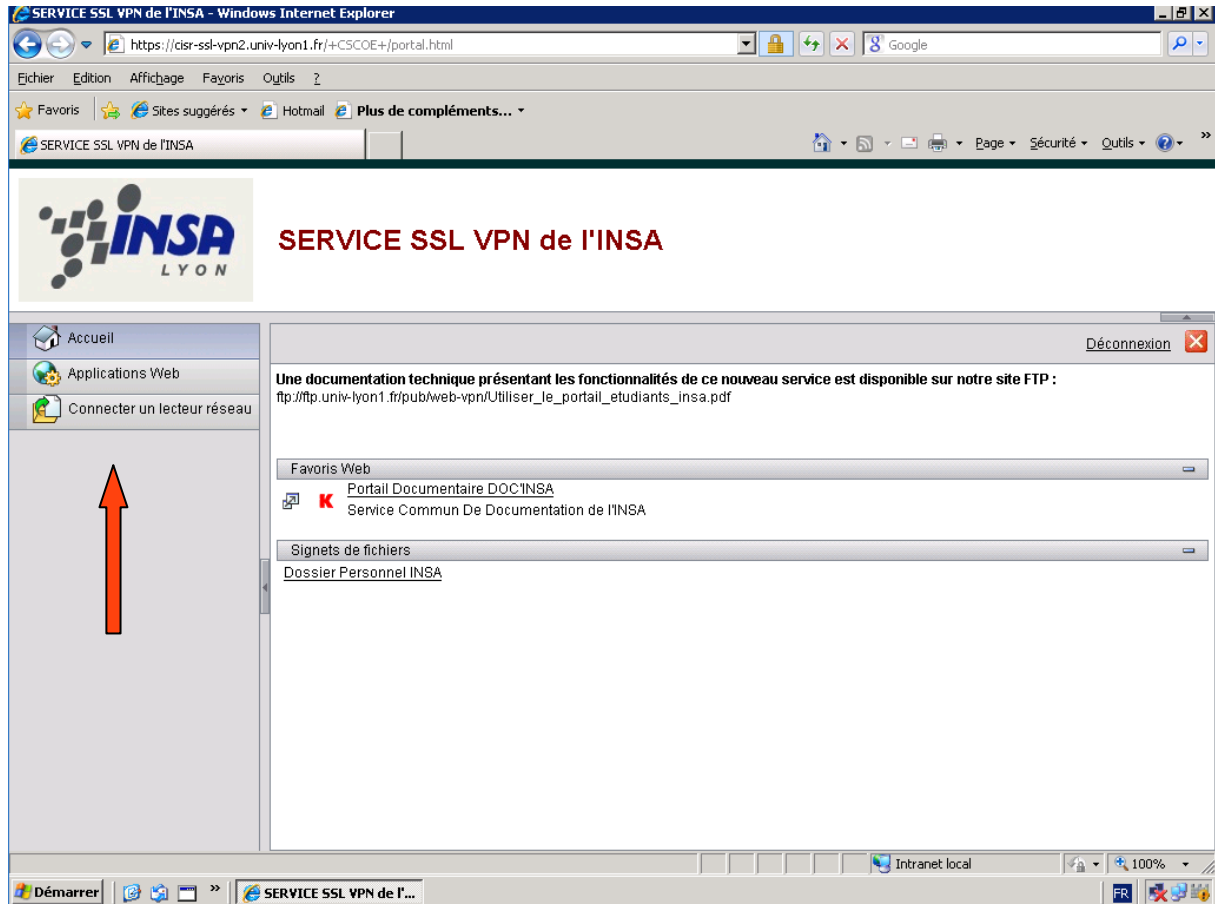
SERVICE SSL VPN de l'INSA - Windows Internet Explorer

https://cisr-ssl-vpn2.univ-lyon1.fr/+CSCOE+/portal.html

Google

Fichier Edition Affichage Favoris Outils ?

Favoris Sites suggérés Hotmail Plus de compléments...

SERVICE SSL VPN de l'INSA

Page Sécurité Outils

INSA LYON

SERVICE SSL VPN de l'INSA

Accueil

Applications Web

Connecter un lecteur réseau

Déconnexion

Une documentation technique présentant les fonctionnalités de ce nouveau service est disponible sur notre site FTP :
ftp://ftp.univ-lyon1.fr/pub/web-vpn/Utiliser_le_portail_etudiants_insa.pdf

Favoris Web

Portail Documentaire DOC'INSA
Service Commun De Documentation de l'INSA

Signets de fichiers

Dossier Personnel INSA

Intranet local

100%

Démarrer

SERVICE SSL VPN de l'...

FR